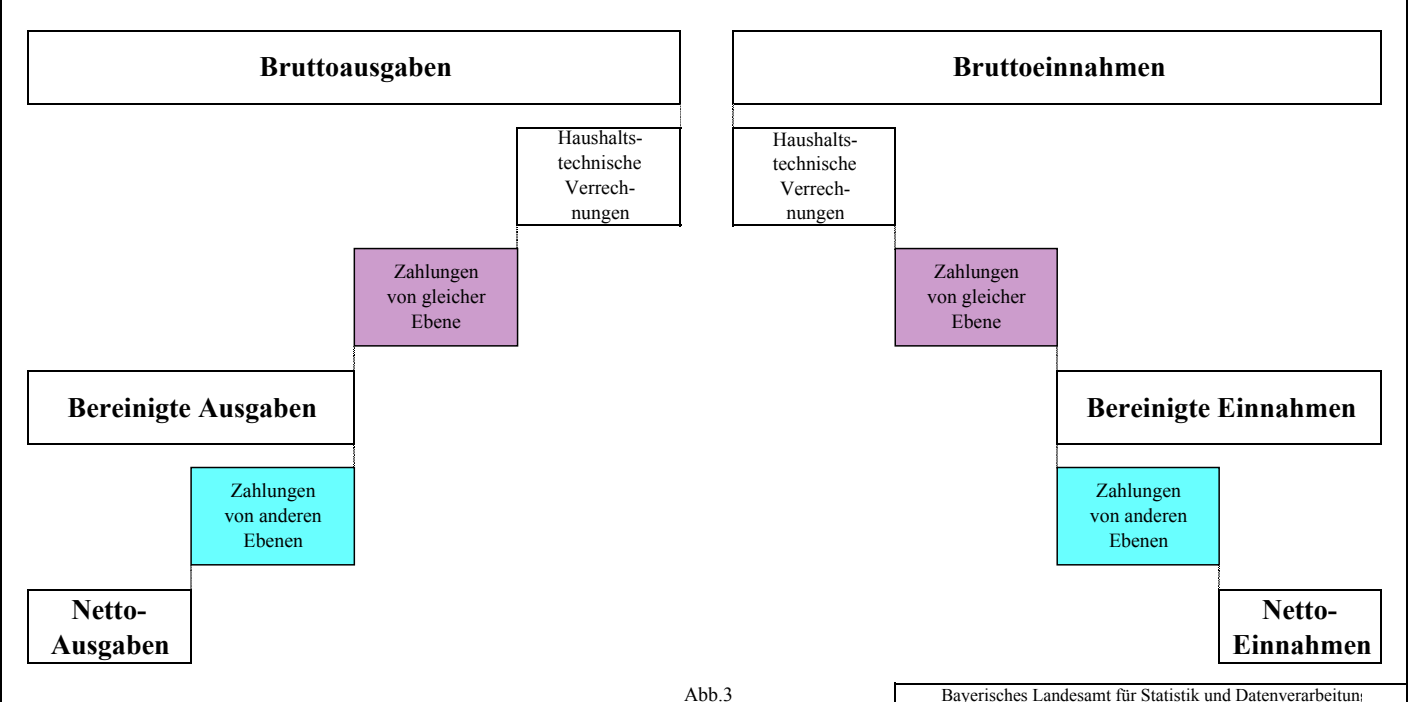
Bruttoausgaben

Haushaltstechnische Verrechnungen

Zahlungen von gleicher Ebene

Bereinigte Ausgaben

Zahlungen von anderen Ebenen

Netto-Ausgaben

Bruttoeinnahmen

Haushaltstechnische Verrechnungen

Zahlungen von gleicher Ebene

Bereinigte Einnahmen

Zahlungen von anderen Ebenen

Netto-Einnahmen

Abb.3

Bayerisches Landesamt für Statistik und Datenverarbeitun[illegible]